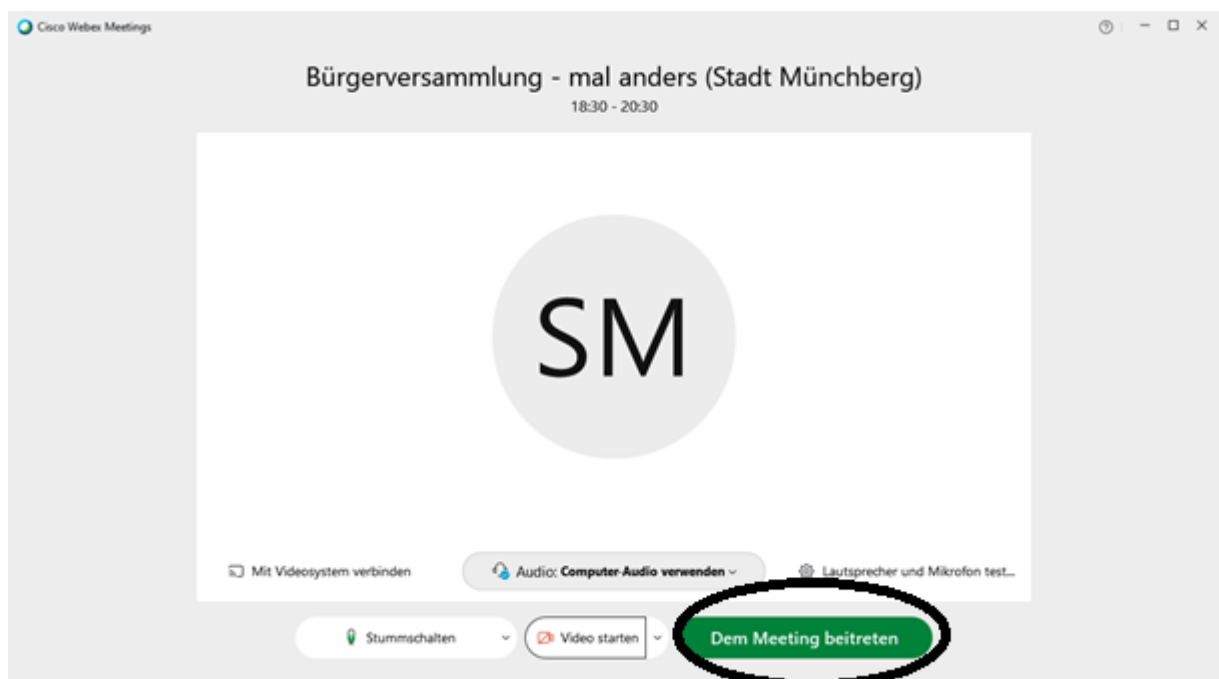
Cisco Webex Meetings

Bürgerversammlung - mal anders (Stadt Münchberg)
18:30 - 20:30

SM

Mit Videosystem verbinden

Audio: Computer-Audio verwenden

Lautsprecher und Mikrofon test...

Stummschalten

Video starten

Dem Meeting beitreten